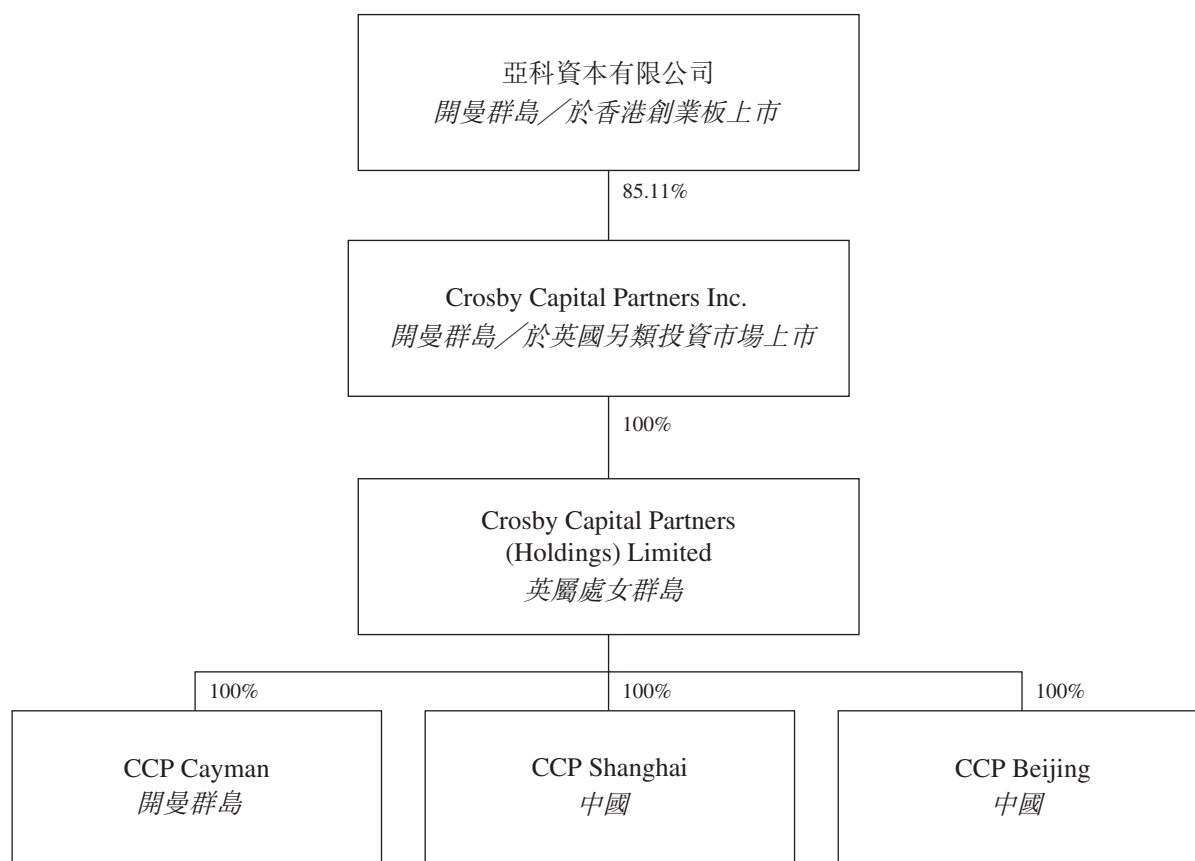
亞科資本有限公司
開曼群島／於香港創業板上市

85.11%

Crosby Capital Partners Inc.
開曼群島／於英國另類投資市場上市

100%

Crosby Capital Partners (Holdings) Limited
英屬處女群島

100%

CCP Cayman
開曼群島

100%

CCP Shanghai
中國

100%

CCP Beijing
中國